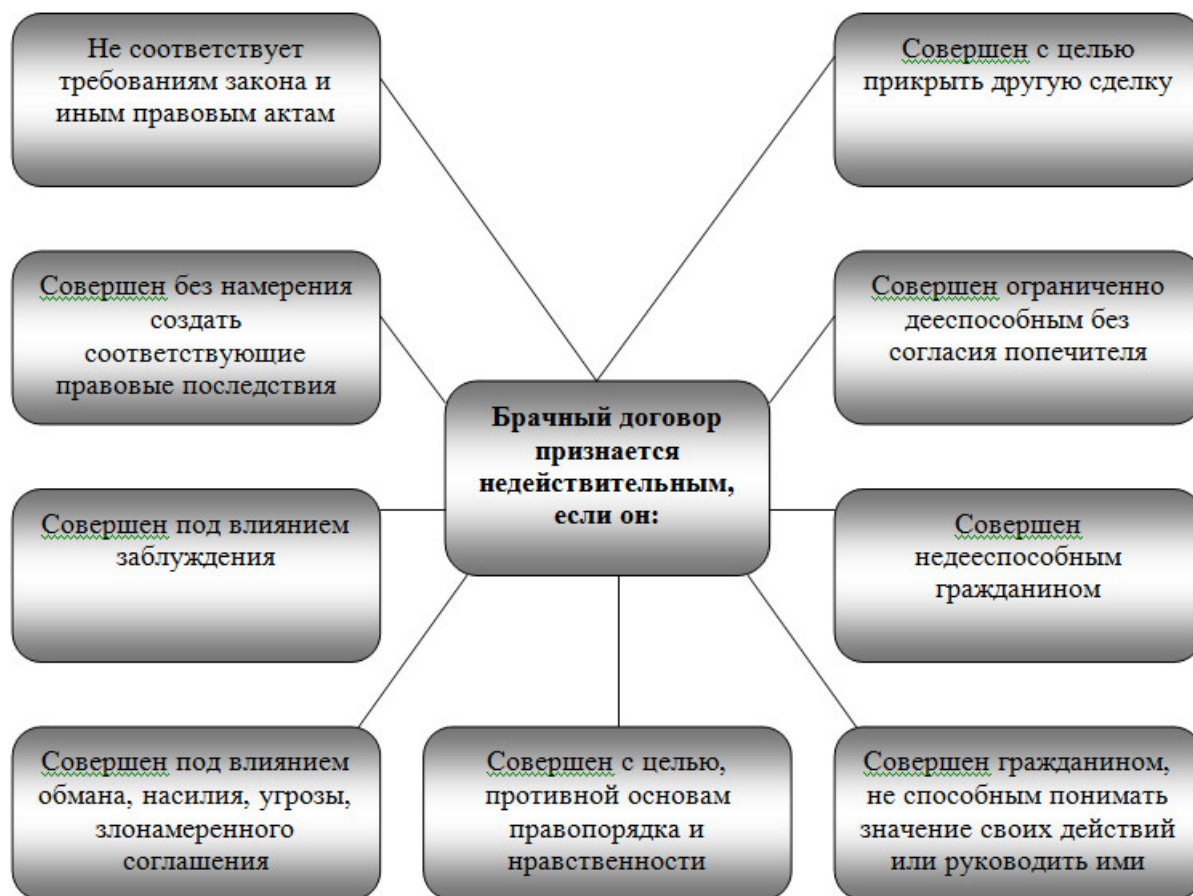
Брачный договор признается недействительным, если он:

Не соответствует требованиям закона и иным правовым актам

Совершен с целью прикрыть другую сделку

Совершен без намерения создать соответствующие правовые последствия

Совершен ограниченно дееспособным без согласия попечителя

Совершен под влиянием заблуждения

Совершен недееспособным гражданином

Совершен под влиянием обмана, насилия, угрозы, злонамеренного соглашения

Совершен с целью, противной основам правопорядка и нравственности

Совершен гражданином, не способным понимать значение своих действий или руководить ими